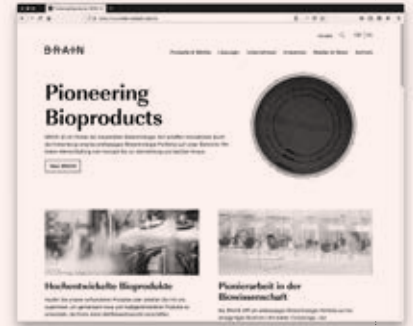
B·R·A·I·N

Produkte & Märkte   Lösungen   Unternehmen   Investoren   Medien & News   Karriere

Pioneering Bioproducts

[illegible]

Über BRAIN

Hochentwickelte Bioprodukte

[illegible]

Pionierarbeit in der Biowissenschaft

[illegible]